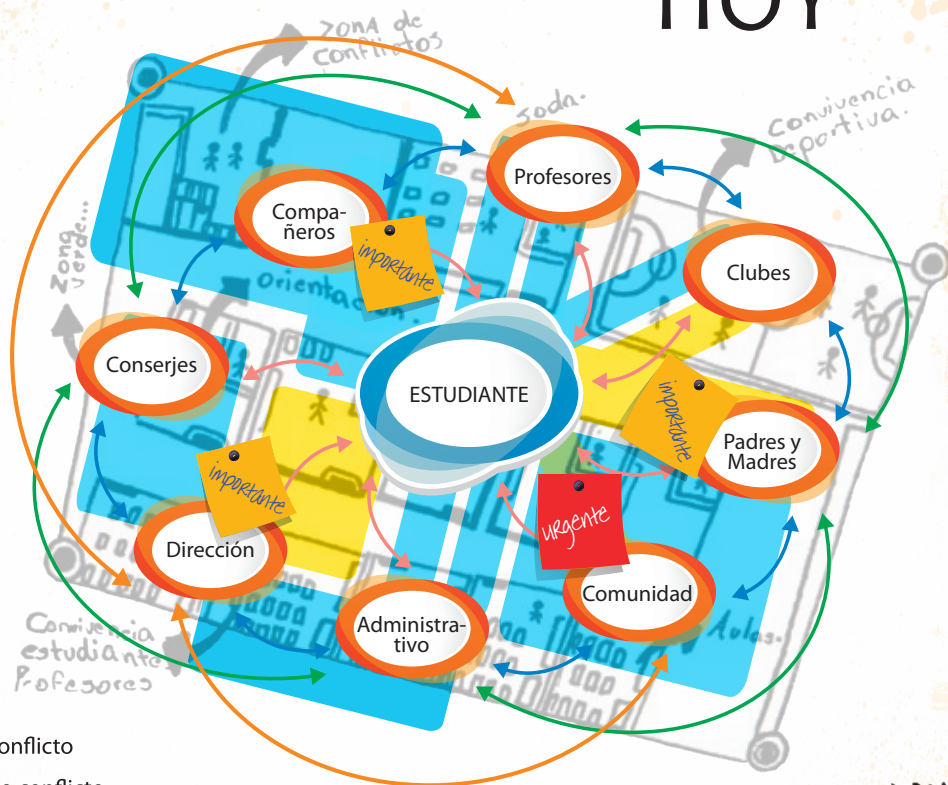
HOY

ZONA de Conflictos

Soda.

Convivencia Deportiva.

Profesores

Compañeros

importante

Clubes

Zona verde...

Orientación

Conserjes

ESTUDIANTE

importante

Padres y Madres

importante

urgente

Dirección

Comunidad

Administrativo

Aulas.

Convivencia estudiante Profesores

onflicto